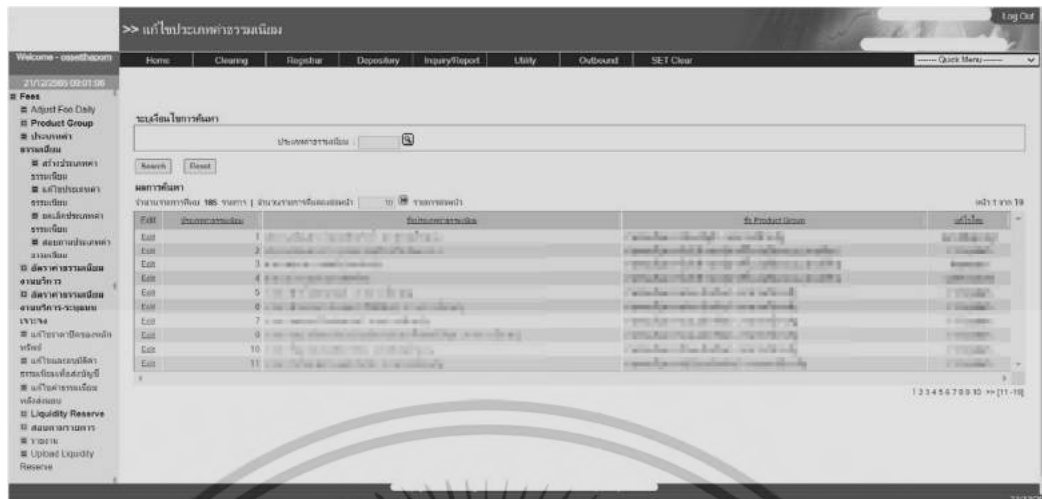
>> แก้ไขประเภทค่าธรรมเนียม

Log Out

Welcome - ossethaporn

21/12/2565 09:01:06

Home | Clearing | Registrar | Depository | Inquiry/Report | Utility | Outbound | SET Clear

----- Quick Menu -----

Fees
Adjust Fee Daily
Product Group
ประเภทค่าธรรมเนียม
สร้างประเภทค่าธรรมเนียม
แก้ไขประเภทค่าธรรมเนียม
ยกเลิกประเภทค่าธรรมเนียม
สอบถามประเภทค่าธรรมเนียม
อัตราค่าธรรมเนียมงานบริการ
อัตราค่าธรรมเนียมงานบริการ-ระบุสมาชิก
แก้ไขราคาปิดของหลักทรัพย์
แก้ไขและอนุมัติค่าธรรมเนียมที่ส่งบัญชี
แก้ไขค่าธรรมเนียมหลังส่งแบบ
Liquidity Reserve
สอบถามรายการ
รายงาน
Upload Liquidity Reserve

ระบุเงื่อนไขการค้นหา

ประเภทค่าธรรมเนียม :

Search | Reset

ผลการค้นหา

จำนวนรายการที่พบ 185 รายการ | จำนวนรายการที่แสดงต่อหน้า 10 รายการต่อหน้า

หน้า 1 จาก 19

| Edit | ประเภทค่าธรรมเนียม | ชื่อประเภทค่าธรรมเนียม | ชื่อ Product Group | แก้ไขโดย |
|---|---|---|---|---|
| Edit | 1 | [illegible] | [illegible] | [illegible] |
| Edit | 2 | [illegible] | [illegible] | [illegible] |
| Edit | 3 | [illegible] | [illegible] | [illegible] |
| Edit | 4 | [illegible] | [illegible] | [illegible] |
| Edit | 5 | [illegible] | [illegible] | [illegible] |
| Edit | 6 | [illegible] | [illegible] | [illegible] |
| Edit | 7 | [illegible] | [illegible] | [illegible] |
| Edit | 8 | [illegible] | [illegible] | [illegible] |
| Edit | 9 | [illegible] | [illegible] | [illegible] |
| Edit | 10 | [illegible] | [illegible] | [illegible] |
| Edit | 11 | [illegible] | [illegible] | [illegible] |

1 2 3 4 5 6 7 8 9 10 >> [11-19]